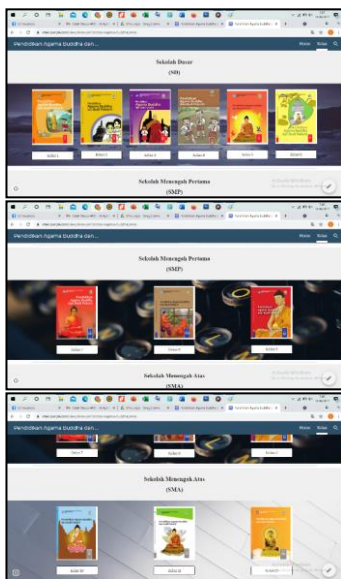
Pendidikan Agama Buddha dan...

Sekolah Dasar

(SD)

Kelas 1

Kelas 2

Kelas 3

Kelas 4

Kelas 5

Kelas 6

Sekolah Menengah Pertama

(SMP)

Pendidikan Agama Buddha dan...

Sekolah Menengah Pertama

(SMP)

Kelas 7

Kelas 8

Kelas 9

Sekolah Menengah Atas

(SMA)

Pendidikan Agama Buddha dan...

Kelas 7

Kelas 8

Kelas 9

Sekolah Menengah Atas

(SMA)

Kelas 10

Kelas 11

Kelas 12